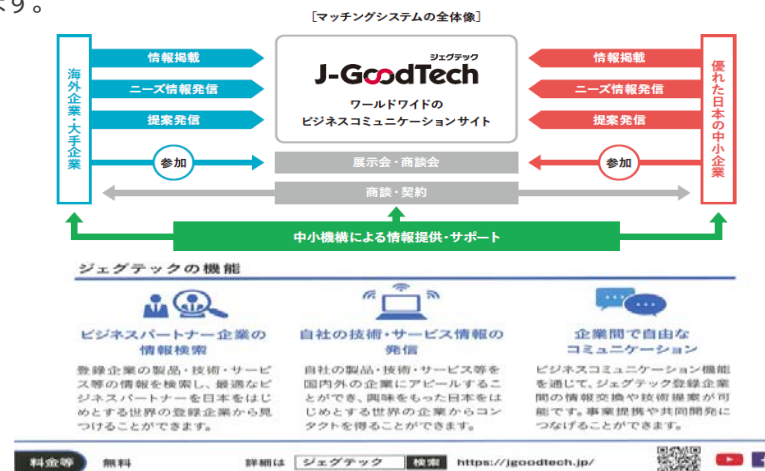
す。

［マッチングシステムの全体像］

海外企業・大手企業

情報掲載
ニーズ情報発信
提案発信
参加

ジェグテック
J-GoodTech
ワールドワイドの
ビジネスコミュニケーションサイト

展示会・商談会
商談・契約

情報掲載
ニーズ情報発信
提案発信
参加

優れた日本の中小企業

中小機構による情報提供・サポート

ジェグテックの機能

ビジネスパートナー企業の情報検索
登録企業の製品・技術・サービス等の情報を検索し、最適なビジネスパートナーを日本をはじめとする世界の登録企業から見つけることができます。

自社の技術・サービス情報の発信
自社の製品・技術・サービス等を国内外の企業にアピールすることができ、興味をもった日本をはじめとする世界の企業からコンタクトを得ることができます。

企業間で自由なコミュニケーション
ビジネスコミュニケーション機能を通じて、ジェグテック登録企業間の情報交換や技術提案が可能です。事業提携や共同開発につなげることができます。

料金等　無料　詳細は　ジェグテック　検索　https://jgoodtech.jp/